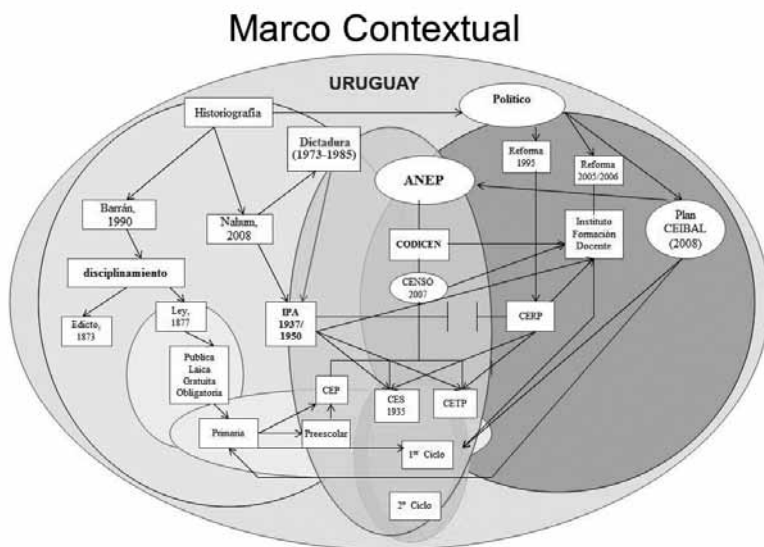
Marco Contextual

URUGUAY

Historiografía

Político

Dictadura (1973-1985)

Reforma 1995

Reforma 2005/2006

ANEP

Barrán, 1990

Nahum, 2008

CODICEN

Instituto Formación Docente

Plan CEIBAL (2008)

disciplinamiento

CENSO 2007

Edicto, 1873

Ley, 1877

IPA 1937/ 1950

CERP

Publica Laica Gratuita Obligatoria

CEP

CES 1935

CETP

Primaria

Preescolar

1er Ciclo

2º Ciclo